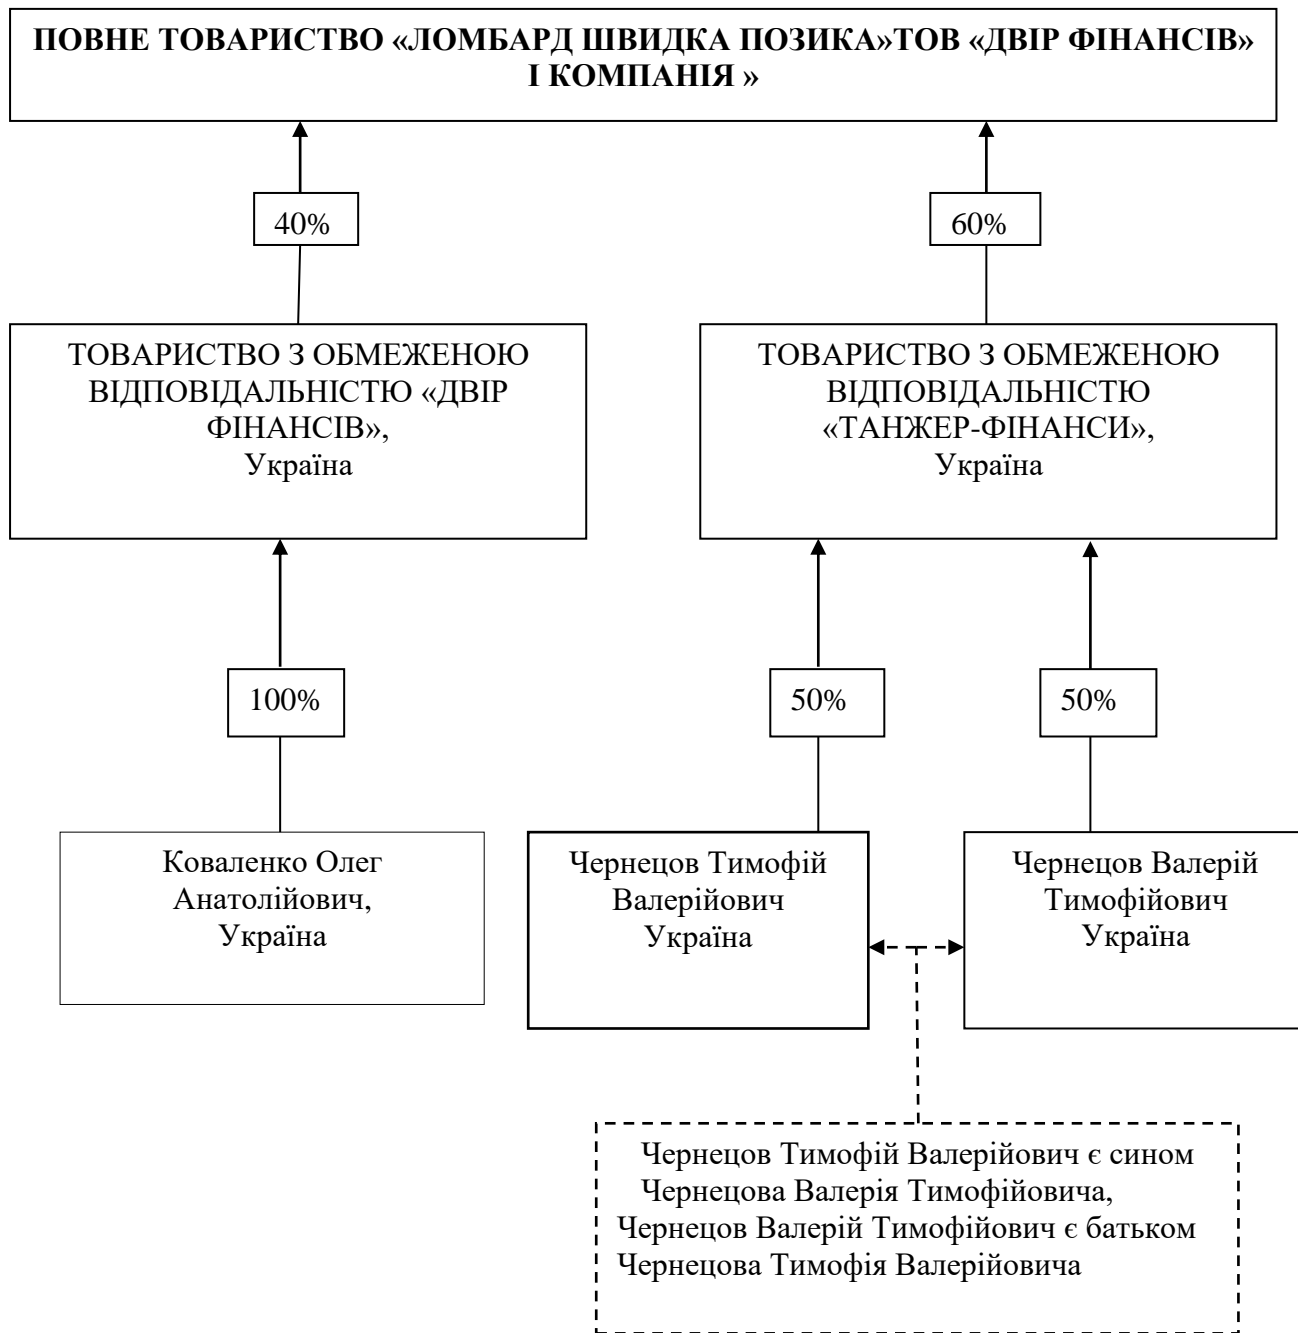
ПОВНЕ ТОВАРИСТВО «ЛОМБАРД ШВИДКА ПОЗИКА»ТОВ «ДВІР ФІНАНСІВ» І КОМПАНІЯ »

40%

60%

ТОВАРИСТВО З ОБМЕЖЕНОЮ ВІДПОВІДАЛЬНІСТЮ «ДВІР ФІНАНСІВ», Україна

ТОВАРИСТВО З ОБМЕЖЕНОЮ ВІДПОВІДАЛЬНІСТЮ «ТАНЖЕР-ФІНАНСИ», Україна

100%

50%

50%

Коваленко Олег Анатолійович, Україна

Чернецов Тимофій Валерійович Україна

Чернецов Валерій Тимофійович Україна

Чернецов Тимофій Валерійович є сином Чернецова Валерія Тимофійовича, Чернецов Валерій Тимофійович є батьком Чернецова Тимофія Валерійовича